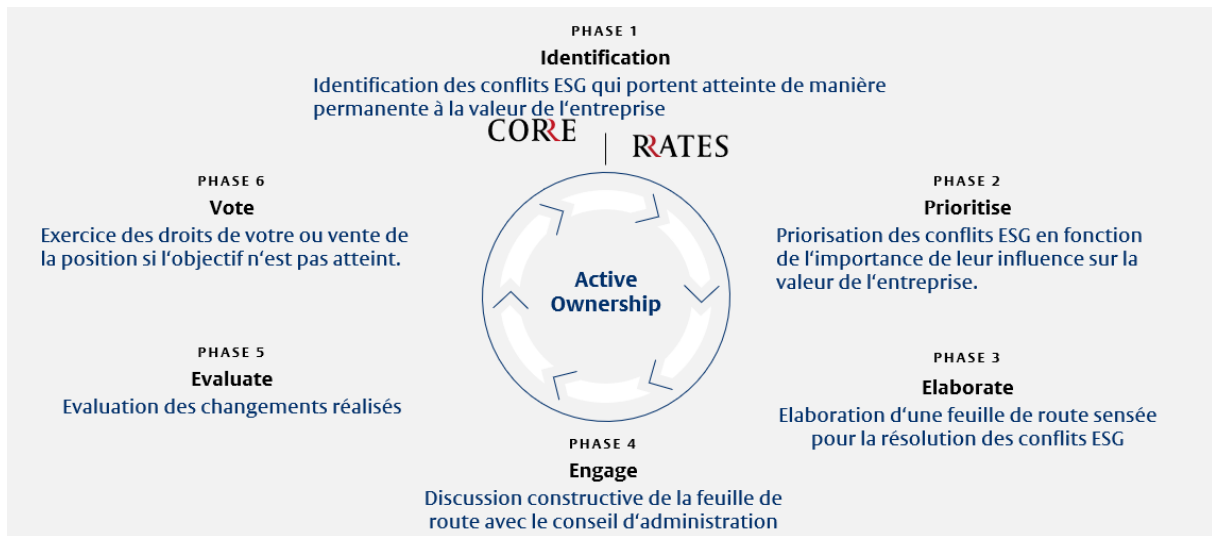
PHASE 1
Identification
Identification des conflits ESG qui portent atteinte de manière permanente à la valeur de l'entreprise

CORRE | RRATES

PHASE 6
Vote
Exercice des droits de votre ou vente de la position si l'objectif n'est pas atteint.

PHASE 2
Prioritise
Priorisation des conflits ESG en fonction de l'importance de leur influence sur la valeur de l'entreprise.

Active Ownership

PHASE 5
Evaluate
Evaluation des changements réalisés

PHASE 3
Elaborate
Elaboration d'une feuille de route sensée pour la résolution des conflits ESG

PHASE 4
Engage
Discussion constructive de la feuille de route avec le conseil d'administration